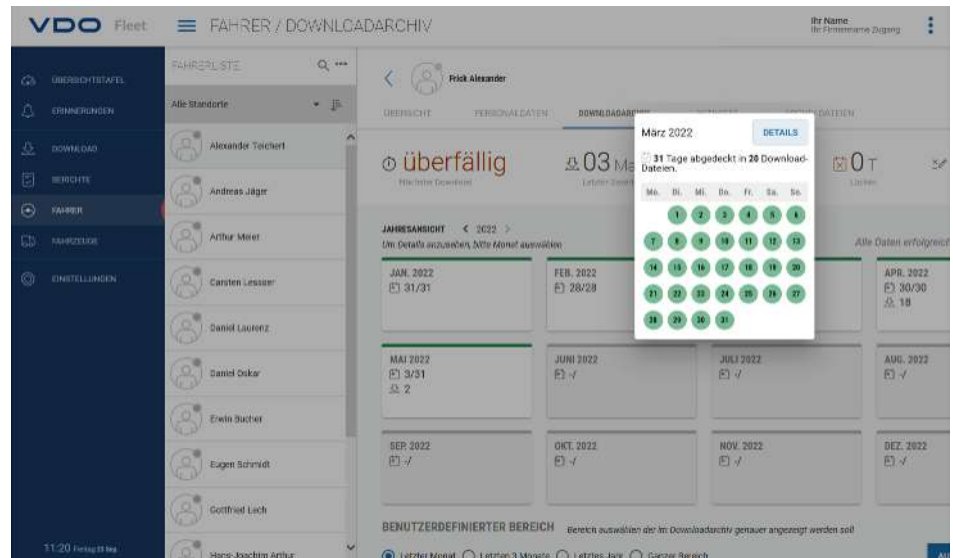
VDO Fleet
FAHRER / DOWNLOADARCHIV
Ihr Name
Ihr Firmenname Zugang

ÜBERSICHTSTAFEL
ERINNERUNGEN
DOWNLOAD
BERICHTE
FAHRER
FAHRZEUGE
EINSTELLUNGEN

11:20 Freitag 11 Mrz

FAHRERLISTE
Alle Standorte
Alexander Teichert
Andreas Jäger
Arthur Meier
Carsten Lessner
Daniel Laurenz
Daniel Oskar
Erwin Bucher
Eugen Schmidt
Gottfried Lech
Hans-Joachim Arthur

Frick Alexander
ÜBERSICHT
PERSONALDATEN
DOWNLOADARCHIV
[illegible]
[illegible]DATEIEN

überfällig
Nächster Download
03 Ma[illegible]
Letzter Down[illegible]
0 T
Lücken

JAHRESANSICHT < 2022 >
Um Details anzusehen, bitte Monat auswählen
Alle Daten erfolgreich

| JAN. 2022 31/31 | FEB. 2022 28/28 | | APR. 2022 30/30 18 |
|---|---|---|---|
| MAI 2022 3/31 2 | JUNI 2022 -/ | JULI 2022 -/ | AUG. 2022 -/ |
| SEP. 2022 -/ | OKT. 2022 -/ | NOV. 2022 -/ | DEZ. 2022 -/ |

März 2022
DETAILS
31 Tage abgedeckt in 20 Download-Dateien.
Mo. Di. Mi. Do. Fr. Sa. So.
1 2 3 4 5 6
7 8 9 10 11 12 13
14 15 16 17 18 19 20
21 22 23 24 25 26 27
28 29 30 31

BENUTZERDEFINIERTER BEREICH Bereich auswählen der im Downloadarchiv genauer angezeigt werden soll
Letzter Monat Letzten 3 Monate Letztes Jahr Ganzer Bereich